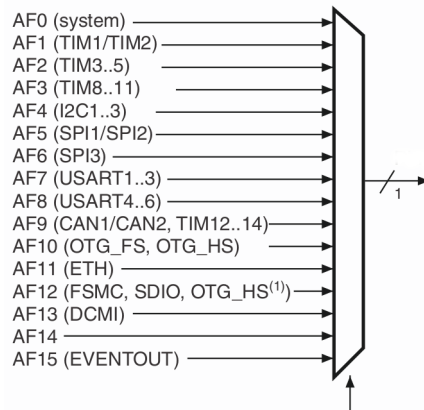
AF0 (system)
AF1 (TIM1/TIM2)
AF2 (TIM3..5)
AF3 (TIM8..11)
AF4 (I2C1..3)
AF5 (SPI1/SPI2)
AF6 (SPI3)
AF7 (USART1..3)
AF8 (USART4..6)
AF9 (CAN1/CAN2, TIM12..14)
AF10 (OTG_FS, OTG_HS)
AF11 (ETH)
AF12 (FSMC, SDIO, OTG_HS$^{(1)}$)
AF13 (DCMI)
AF14
AF15 (EVENTOUT)

1